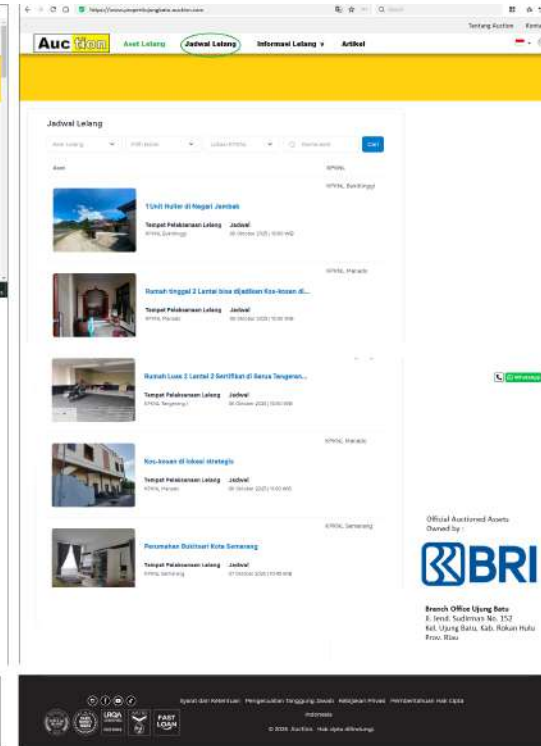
https://www.properti.jangkatu.auction.com

Tentang Auction Kontak

Auc tion Aset Lelang Jadwal Lelang Informasi Lelang Artikel

Jadwal Lelang

Aset Lelang Cari

Aset KPKNL

KPKNL Bukittinggi

1 Unit Huller di Nagari Jambak

Tempat Pelaksanaan Lelang Jadwal
KPKNL Bukittinggi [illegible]

KPKNL Manado

Rumah tinggal 2 Lantai bisa dijadikan Kos-kosan di...

Tempat Pelaksanaan Lelang Jadwal
KPKNL Manado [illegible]

Rumah Luas 2 Lantai 2 Sertifikat di Serua Tangeran...

Tempat Pelaksanaan Lelang Jadwal
KPKNL Tangerang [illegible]

KPKNL Manado

Kos-kosan di lokasi strategis

Tempat Pelaksanaan Lelang Jadwal
KPKNL Manado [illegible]

KPKNL Semarang

Perumahan Bukitsari Kota Semarang

Tempat Pelaksanaan Lelang Jadwal
KPKNL Semarang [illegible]

WhatsApp

Official Auctioned Assets Owned by :

BRI

Branch Office Ujung Batu
Jl. Jend. Sudirman No. 152
Kel. Ujung Batu, Kab. Rokan Hulu
Prov. Riau

FAST LOAN

Syarat dan Ketentuan Pengecualian Tanggung Jawab Kebijakan Privasi Pemberitahuan Hak Cipta Indonesia

© 2020 Auction. Hak cipta dilindungi.